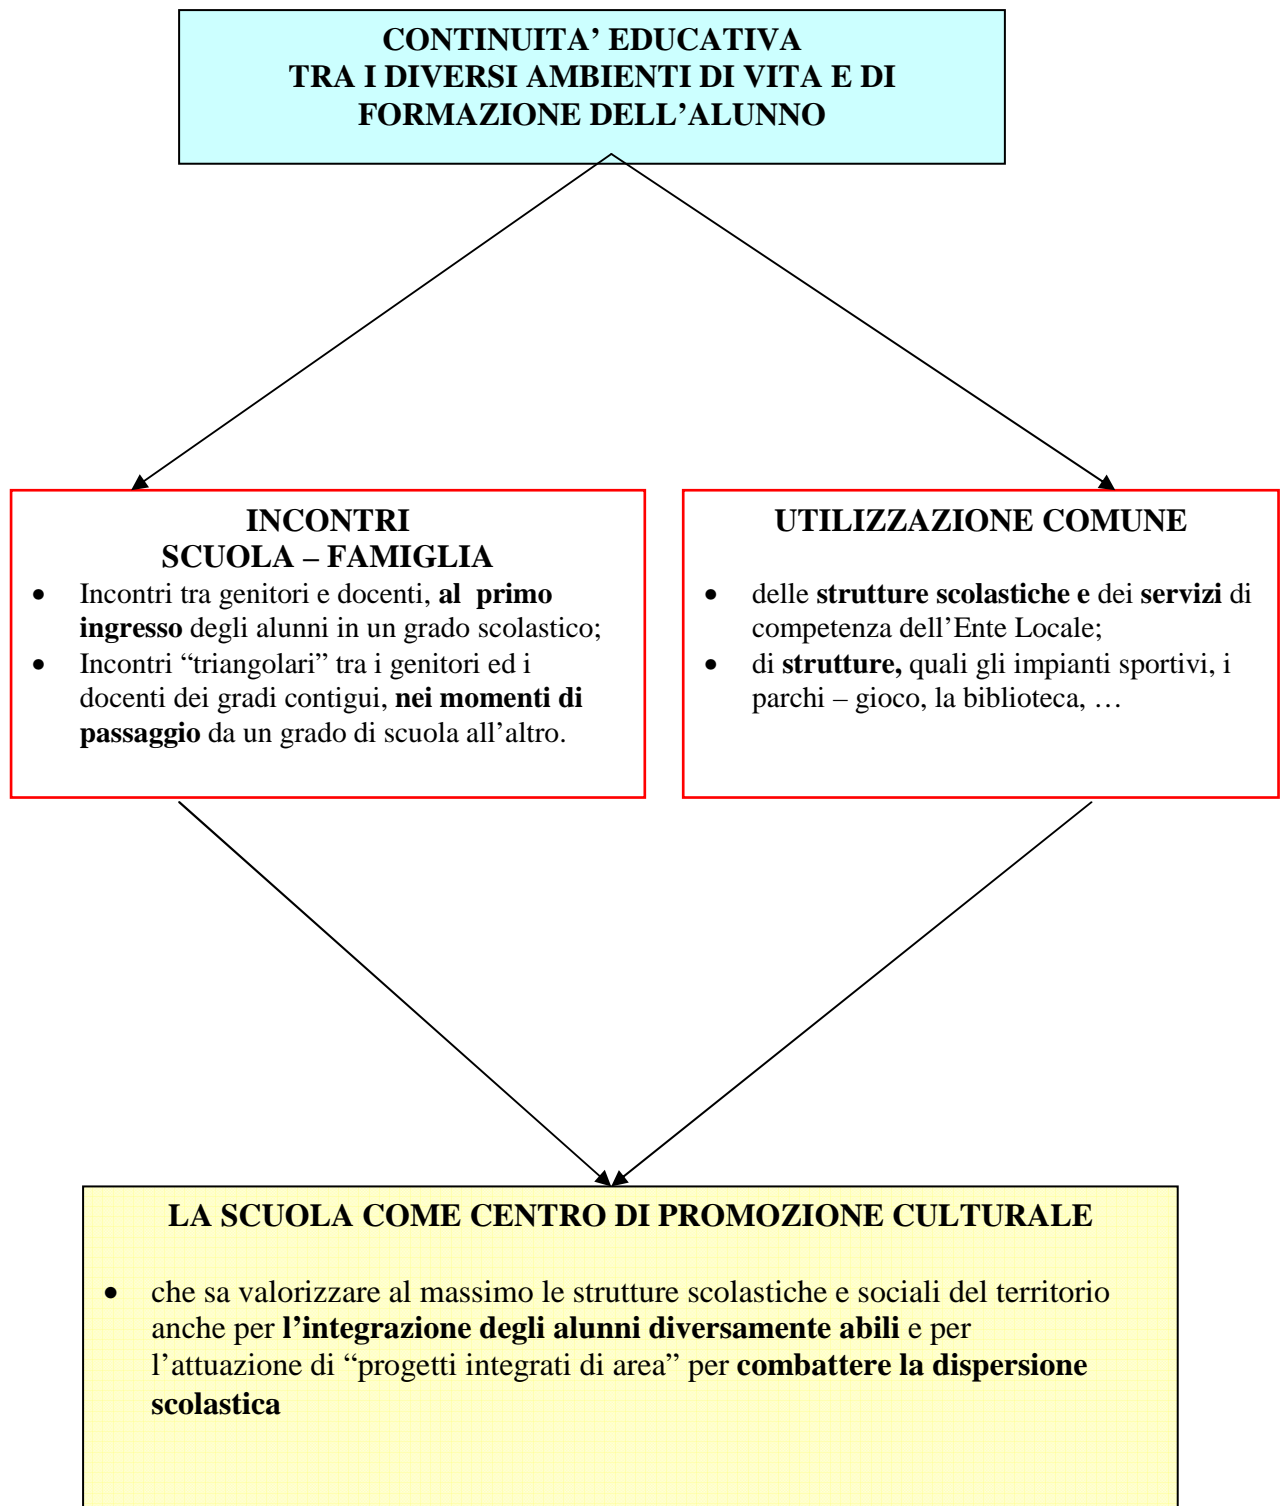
CONTINUITA' EDUCATIVA
TRA I DIVERSI AMBIENTI DI VITA E DI FORMAZIONE DELL'ALUNNO

INCONTRI
SCUOLA – FAMIGLIA

- Incontri tra genitori e docenti, **al primo ingresso** degli alunni in un grado scolastico;
- Incontri "triangolari" tra i genitori ed i docenti dei gradi contigui, **nei momenti di passaggio** da un grado di scuola all'altro.

UTILIZZAZIONE COMUNE

- delle **strutture scolastiche e** dei **servizi** di competenza dell'Ente Locale;
- di **strutture,** quali gli impianti sportivi, i parchi – gioco, la biblioteca, …

LA SCUOLA COME CENTRO DI PROMOZIONE CULTURALE

- che sa valorizzare al massimo le strutture scolastiche e sociali del territorio anche per **l'integrazione degli alunni diversamente abili** e per l'attuazione di "progetti integrati di area" per **combattere la dispersione scolastica**